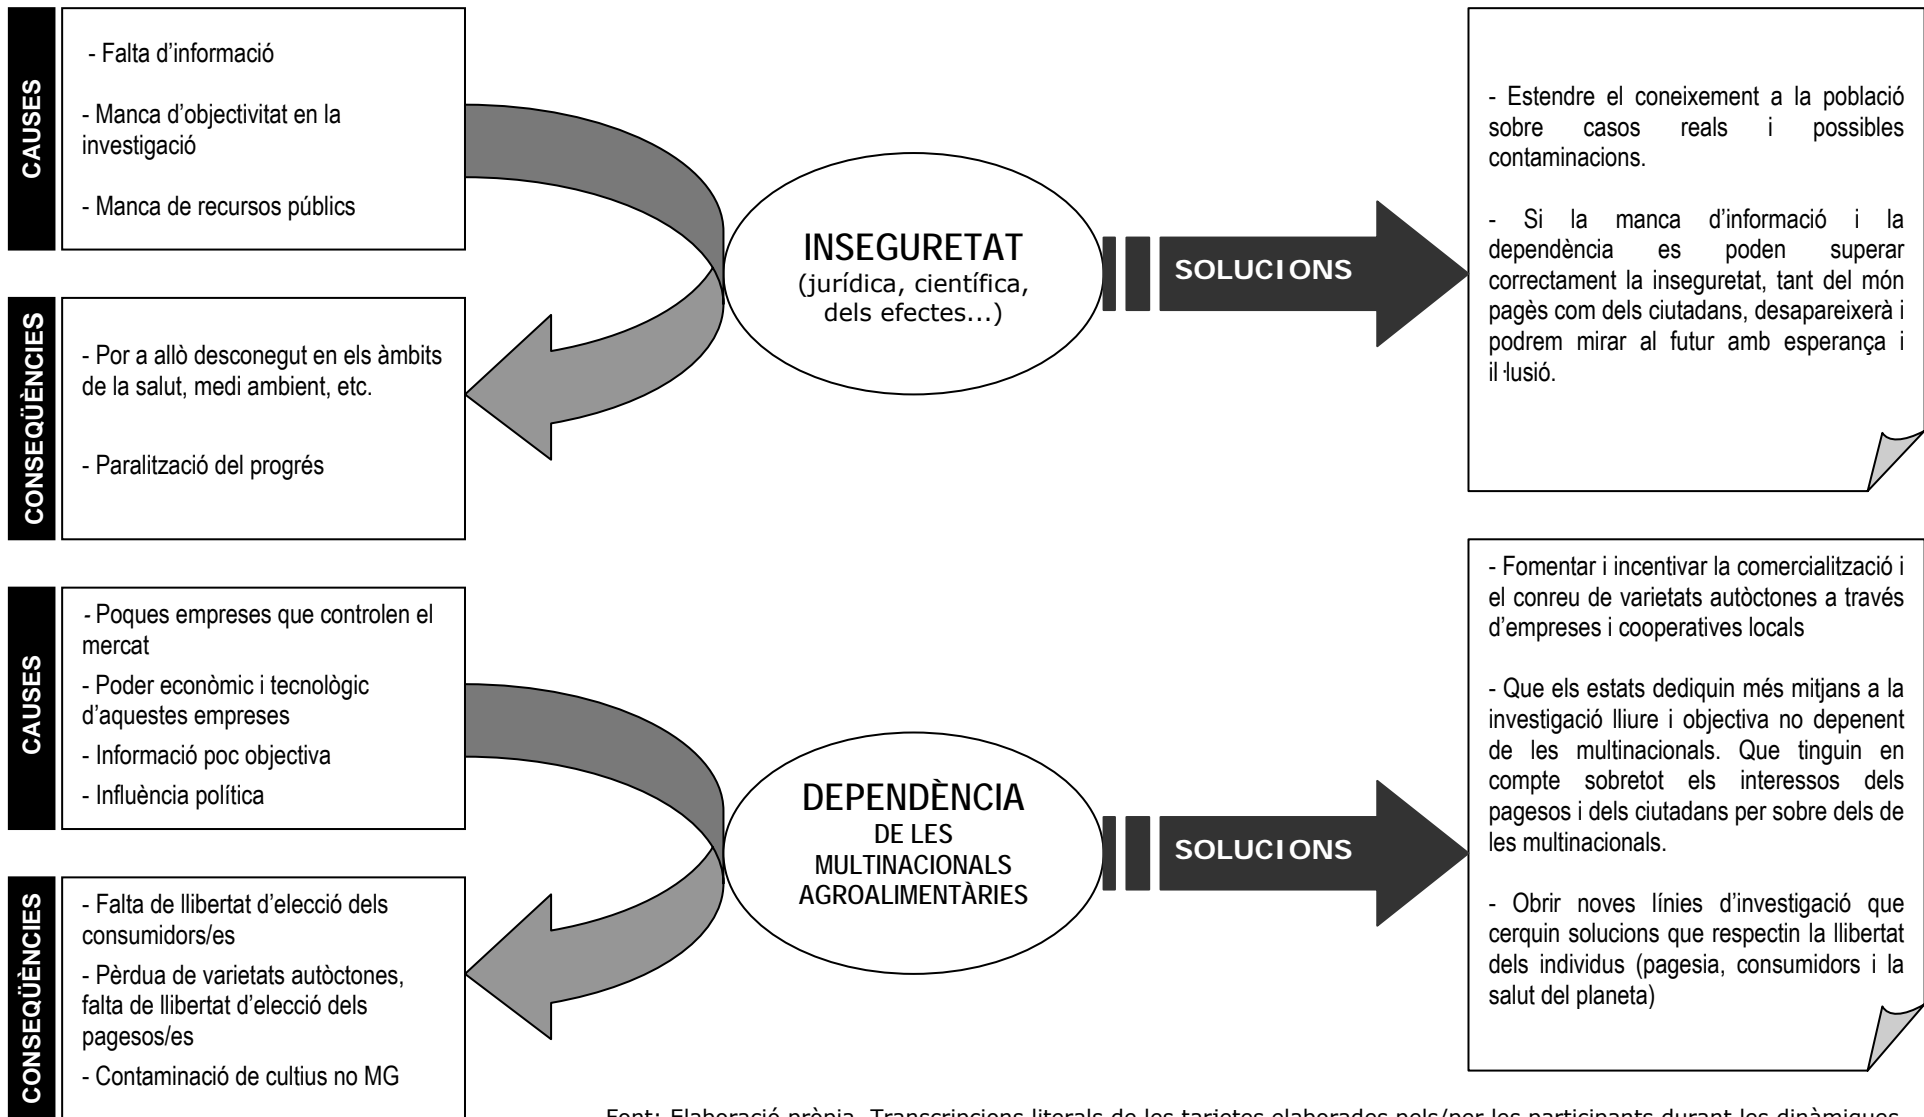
CAUSES

- Falta d'informació

- Manca d'objectivitat en la investigació

- Manca de recursos públics

CONSEQÜÈNCIES

- Por a allò desconegut en els àmbits de la salut, medi ambient, etc.

- Paralització del progrés

INSEGURETAT
(jurídica, científica, dels efectes...)

SOLUCIONS

- Estendre el coneixement a la població sobre casos reals i possibles contaminacions.

- Si la manca d'informació i la dependència es poden superar correctament la inseguretat, tant del món pagès com dels ciutadans, desapareixerà i podrem mirar al futur amb esperança i il·lusió.

CAUSES

- Poques empreses que controlen el mercat

- Poder econòmic i tecnològic d'aquestes empreses

- Informació poc objectiva

- Influència política

CONSEQÜÈNCIES

- Falta de llibertat d'elecció dels consumidors/es

- Pèrdua de varietats autòctones, falta de llibertat d'elecció dels pagesos/es

- Contaminació de cultius no MG

DEPENDÈNCIA
DE LES MULTINACIONALS AGROALIMENTÀRIES

SOLUCIONS

- Fomentar i incentivar la comercialització i el conreu de varietats autòctones a través d'empreses i cooperatives locals

- Que els estats dediquin més mitjans a la investigació lliure i objectiva no depenent de les multinacionals. Que tinguin en compte sobretot els interessos dels pagesos i dels ciutadans per sobre dels de les multinacionals.

- Obrir noves línies d'investigació que cerquin solucions que respectin la llibertat dels individus (pagesia, consumidors i la salut del planeta)

Font: Elaboració pròpia. Transcripcions literals de les targetes elaborades pels/per les participants durant les dinàmiques.